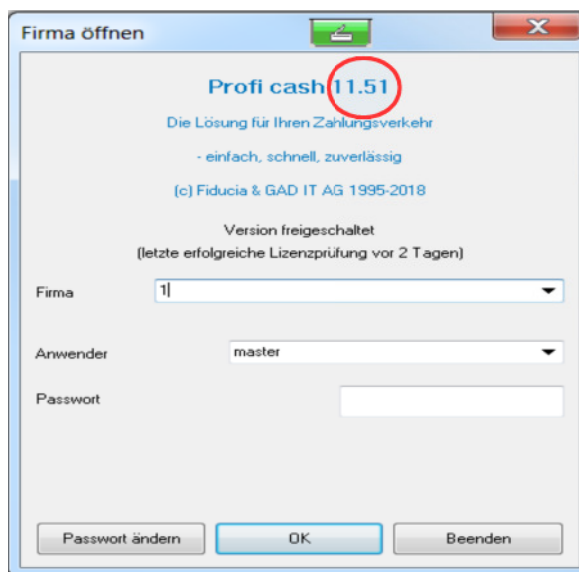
Firma öffnen

Profi cash 11.51

Die Lösung für Ihren Zahlungsverkehr

- einfach, schnell, zuverlässig

(c) Fiducia & GAD IT AG 1995-2018

Version freigeschaltet
(letzte erfolgreiche Lizenzprüfung vor 2 Tagen)

Firma 1

Anwender master

Passwort

Passwort ändern
OK
Beenden